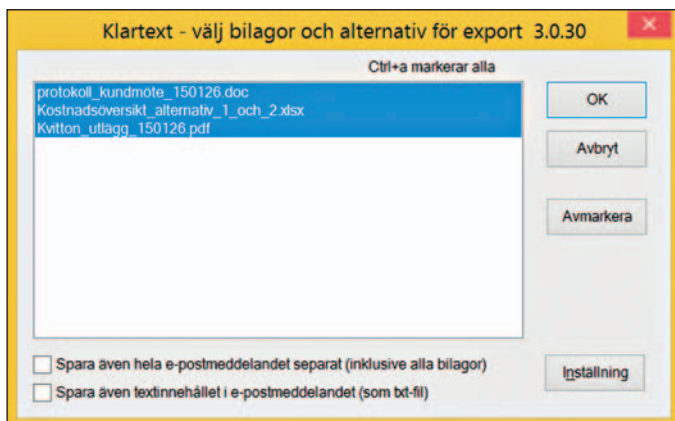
Klartext - välj bilagor och alternativ för export 3.0.30

Ctrl+a markerar alla

protokoll_kundmöte_150126.doc
Kostnadsöversikt_alternativ_1_och_2.xlsx
Kvitton_utlagg_150126.pdf

OK

Avbryt

Avmarkera

Spara även hela e-postmeddelandet separat (inklusive alla bilagor)

Spara även textinnehållet i e-postmeddelandet (som txt-fil)

Inställning